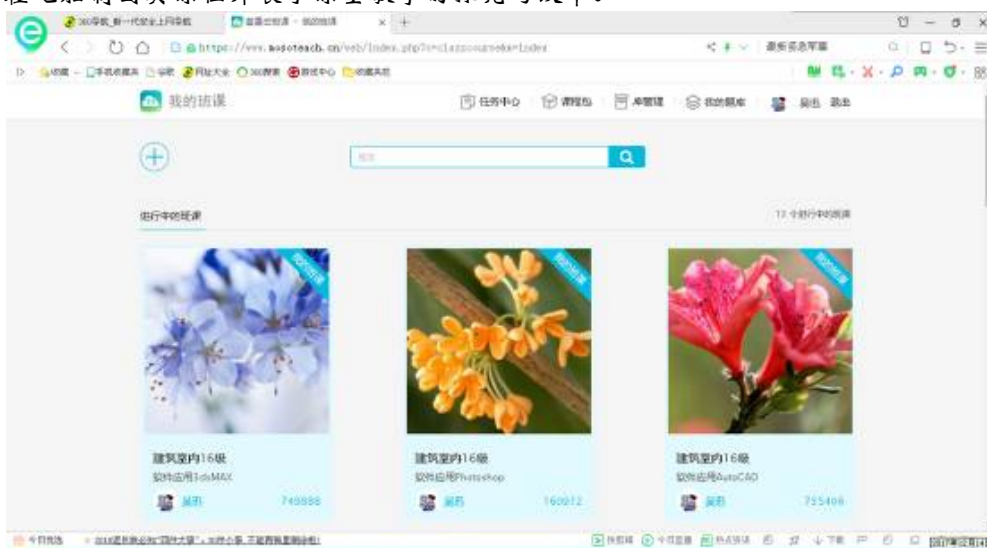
360导航_新一代安全上网导航 | 蓝墨云班课 - 我的班课 × +

https://www.mosoteach.cn/web/index.php?c=clazzcourse&m=index

收藏 手机收藏夹 谷歌 网址大全 360搜索 游戏中心 收藏夹

我的班课

任务中心 课程包 库管理 我的题库 吴珏 退出

搜索

进行中的班课

12 个进行中的班课

我的班课

建筑室内16级
软件应用3dsMAX
吴珏 748888

我的班课

建筑室内16级
软件应用Photoshop
吴珏 160012

我的班课

建筑室内16级
软件应用AutoCAD
吴珏 735406

今日优选